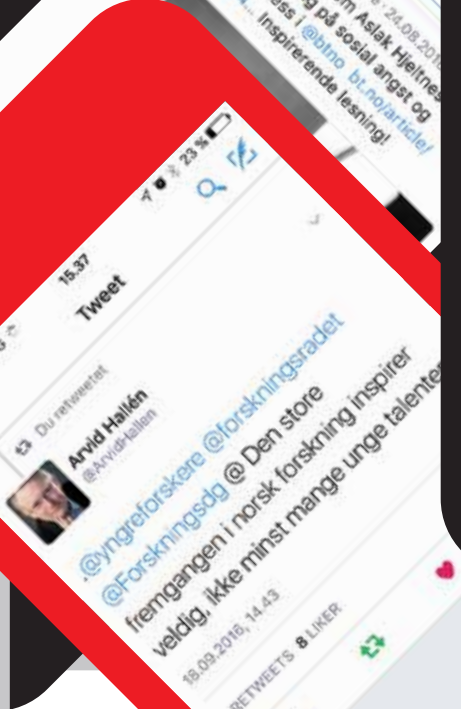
24.08.2016
m Aslak Hjeltnes
g på sosial angst og
ss i @btmo bt.no/article/
Inspirerende lesning!

15.37
23 %
Tweet

Du retweetet
Arvid Hallén
@ArvidHallen

.@yngreforskere @forskningsradet @Forskningsdg @ Den store fremgangen i norsk forskning inspirer veldig, ikke minst mange unge talente

18.09.2016, 14.43

RETWEETS 8 LIKER